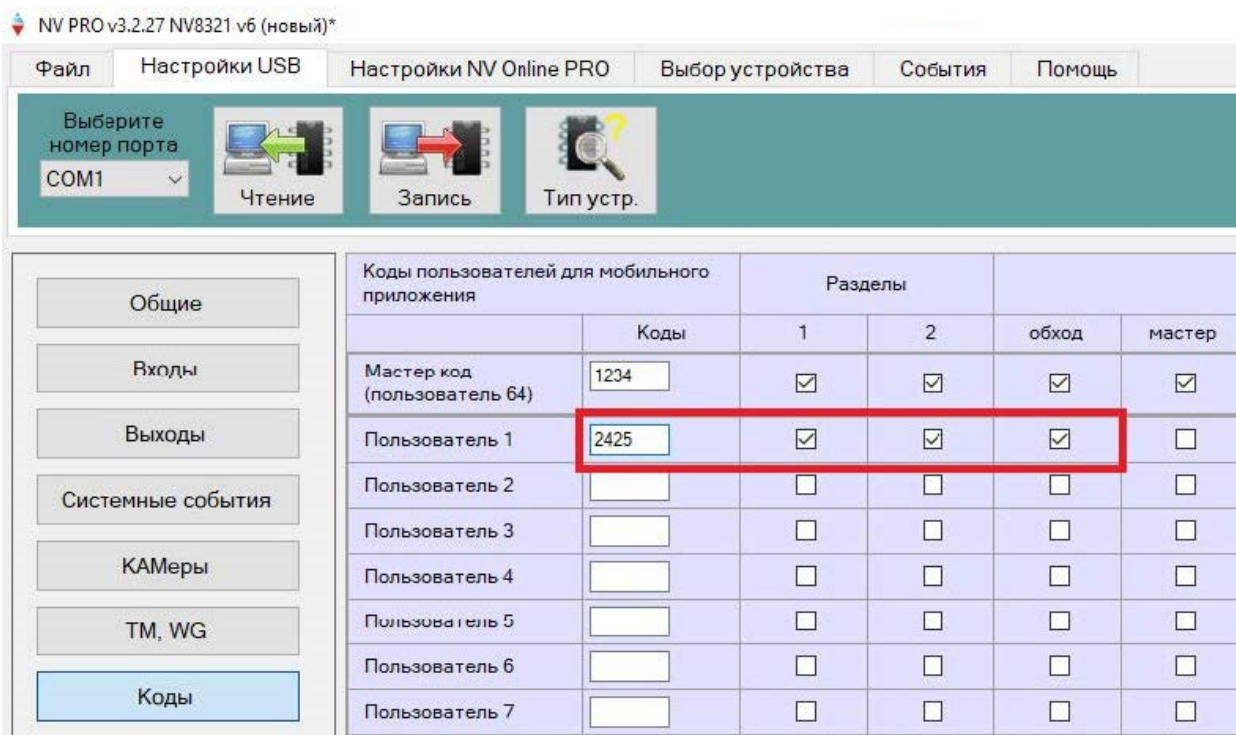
NV PRO v3.2.27 NV8321 v6 (новый)*

Файл | Настройки USB | Настройки NV Online PRO | Выбор устройства | События | Помощь

Выберите номер порта
COM1
Чтение
Запись
Тип устр.

Общие
Входы
Выходы
Системные события
КАМеры
TM, WG
Коды

| Коды пользователей для мобильного приложения | | Разделы | | | |
|---|---|---|---|---|---|
| | Коды | 1 | 2 | обход | мастер |
| Мастер код (пользователь 64) | 1234 | ☑ | ☑ | ☑ | ☑ |
| Пользователь 1 | 2425 | ☑ | ☑ | ☑ | ☐ |
| Пользователь 2 | | ☐ | ☐ | ☐ | ☐ |
| Пользователь 3 | | ☐ | ☐ | ☐ | ☐ |
| Пользователь 4 | | ☐ | ☐ | ☐ | ☐ |
| Пользователь 5 | | ☐ | ☐ | ☐ | ☐ |
| Пользователь 6 | | ☐ | ☐ | ☐ | ☐ |
| Пользователь 7 | | ☐ | ☐ | ☐ | ☐ |